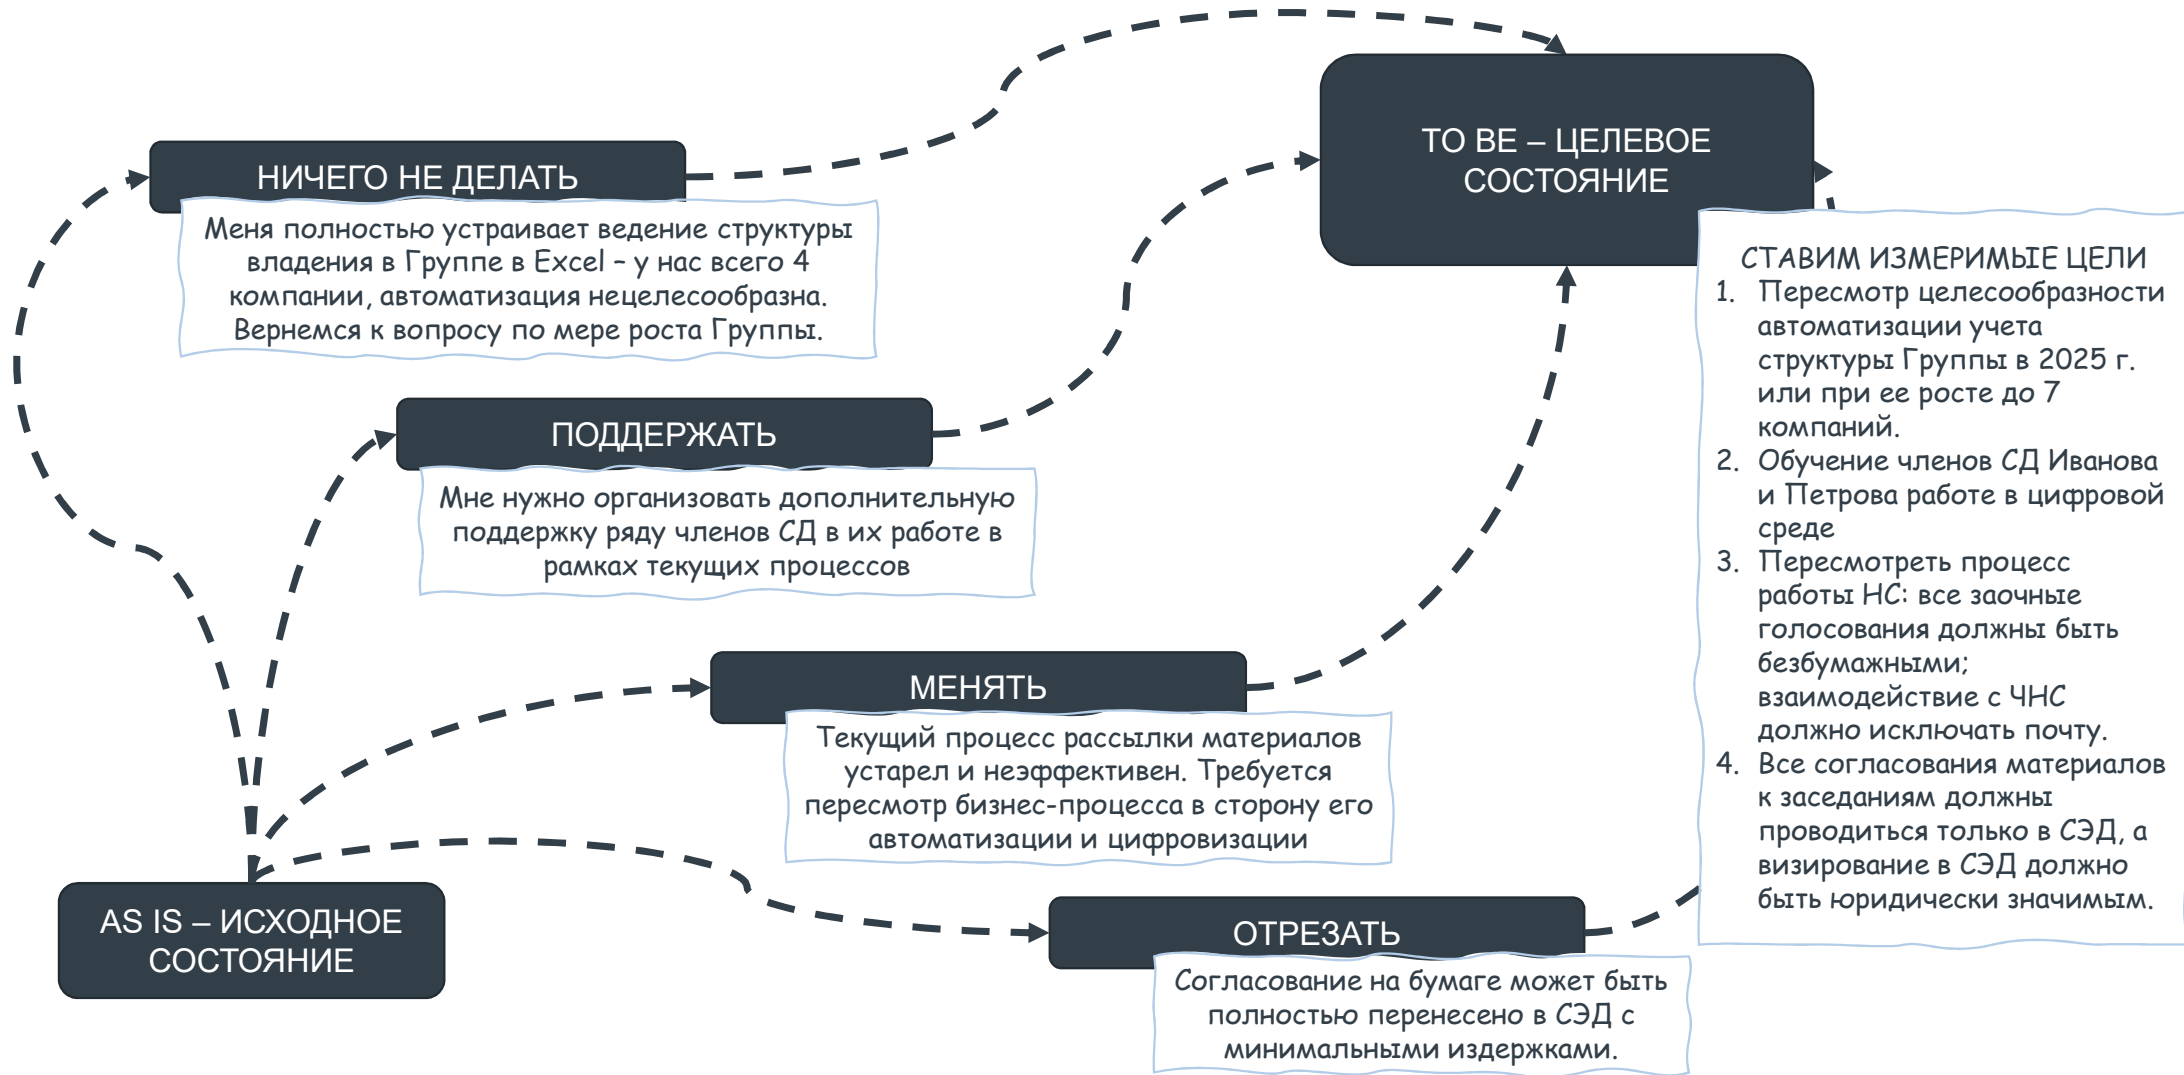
НИЧЕГО НЕ ДЕЛАТЬ

Меня полностью устраивает ведение структуры владения в Группе в Excel – у нас всего 4 компании, автоматизация нецелесообразна. Вернемся к вопросу по мере роста Группы.

ПОДДЕРЖАТЬ

Мне нужно организовать дополнительную поддержку ряду членов СД в их работе в рамках текущих процессов

МЕНЯТЬ

Текущий процесс рассылки материалов устарел и неэффективен. Требуется пересмотр бизнес-процесса в сторону его автоматизации и цифровизации

ОТРЕЗАТЬ

Согласование на бумаге может быть полностью перенесено в СЭД с минимальными издержками.

AS IS – ИСХОДНОЕ СОСТОЯНИЕ

TO BE – ЦЕЛЕВОЕ СОСТОЯНИЕ

СТАВИМ ИЗМЕРИМЫЕ ЦЕЛИ
1. Пересмотр целесообразности автоматизации учета структуры Группы в 2025 г. или при ее росте до 7 компаний.
2. Обучение членов СД Иванова и Петрова работе в цифровой среде
3. Пересмотреть процесс работы НС: все заочные голосования должны быть безбумажными; взаимодействие с ЧНС должно исключать почту.
4. Все согласования материалов к заседаниям должны проводиться только в СЭД, а визирование в СЭД должно быть юридически значимым.